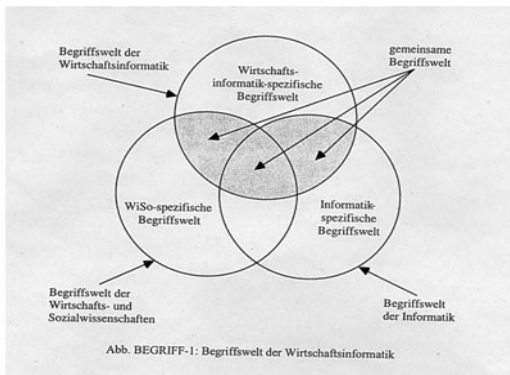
Begriffswelt der Wirtschaftsinformatik

Wirtschafts-informatik-spezifische Begriffswelt

gemeinsame Begriffswelt

WiSo-spezifische Begriffswelt

Informatik-spezifische Begriffswelt

Begriffswelt der Wirtschafts- und Sozialwissenschaften

Begriffswelt der Informatik

Abb. BEGRIFF-1: Begriffswelt der Wirtschaftsinformatik